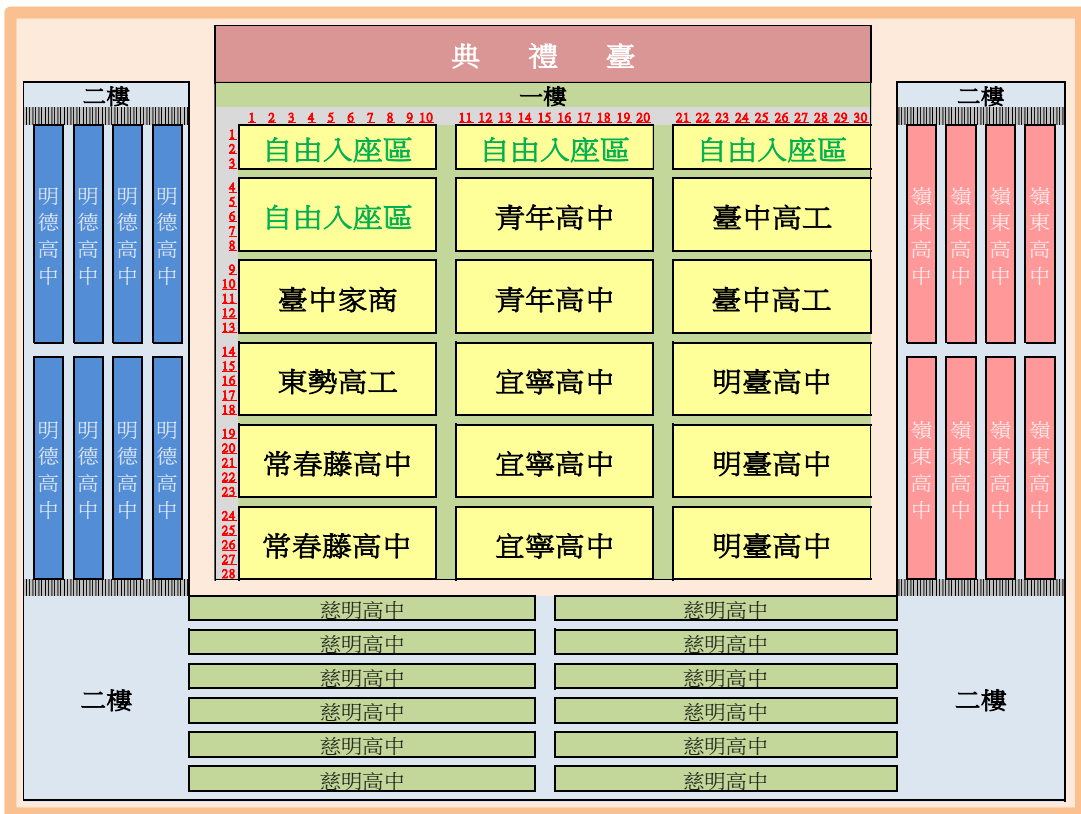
典 禮 臺

二樓

一樓

二樓

1 2 3 4 5 6 7 8 9 10 11 12 13 14 15 16 17 18 19 20 21 22 23 24 25 26 27 28 29 30

1
2
3

| 自由入座區 | 自由入座區 | 自由入座區 |
|---|---|---|

4
5
6
7
8

| 自由入座區 | 青年高中 | 臺中高工 |
|---|---|---|

9
10
11
12
13

| 臺中家商 | 青年高中 | 臺中高工 |
|---|---|---|

14
15
16
17
18

| 東勢高工 | 宜寧高中 | 明臺高中 |
|---|---|---|

19
20
21
22
23

| 常春藤高中 | 宜寧高中 | 明臺高中 |
|---|---|---|

24
25
26
27
28

| 常春藤高中 | 宜寧高中 | 明臺高中 |
|---|---|---|

明德高中 明德高中 明德高中 明德高中
明德高中 明德高中 明德高中 明德高中

嶺東高中 嶺東高中 嶺東高中 嶺東高中
嶺東高中 嶺東高中 嶺東高中 嶺東高中

二樓

| 慈明高中 | 慈明高中 |
|---|---|
| 慈明高中 | 慈明高中 |
| 慈明高中 | 慈明高中 |
| 慈明高中 | 慈明高中 |
| 慈明高中 | 慈明高中 |
| 慈明高中 | 慈明高中 |

二樓